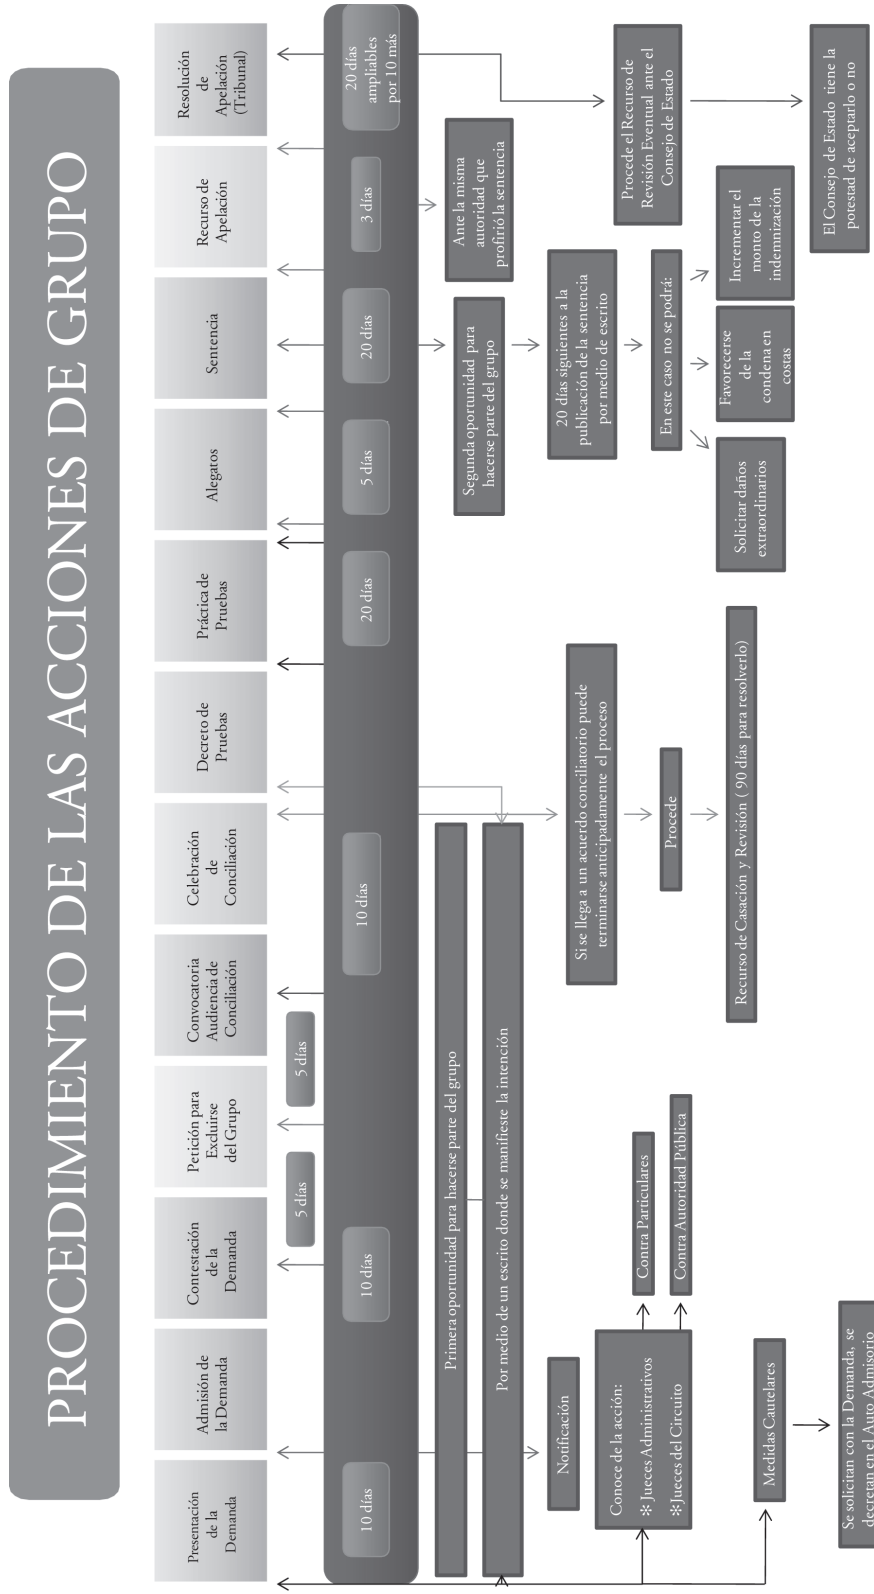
PROCEDIMIENTO DE LAS ACCIONES DE GRUPO

Presentación de la Demanda

Admisión de la Demanda

Contestación de la Demanda

Petición para Excluirse del Grupo

Convocatoria Audiencia de Conciliación

Celebración de Conciliación

Decreto de Pruebas

Práctica de Pruebas

Alegatos

Sentencia

Recurso de Apelación

Resolución de Apelación (Tribunal)

10 días

10 días

5 días

5 días

10 días

20 días

5 días

20 días

3 días

20 días ampliables por 10 más

Primera oportunidad para hacerse parte del grupo

Por medio de un escrito donde se manifieste la intención

Notificación

Conoce de la acción:
✻ Jueces Administrativos
✻ Jueces del Circuito

Contra Particulares

Contra Autoridad Publica

Medidas Cautelares

Se solicitan con la Demanda, se decretan en el Auto Admisorio

Si se llega a un acuerdo conciliatorio puede terminarse anticipadamente el proceso

Procede

Recurso de Casación y Revisión ( 90 días para resolverlo)

Segunda oportunidad para hacerse parte del grupo

20 días siguientes a la publicación de la sentencia por medio de escrito

En este caso no se podrá:

Solicitar daños extraordinarios

Favorecerse de la condena en costas

Incrementar el monto de la indemnización

Ante la misma autoridad que profirió la sentencia

Procede el Recurso de Revisión Eventual ante el Consejo de Estado

El Consejo de Estado tiene la potestad de aceptarlo o no